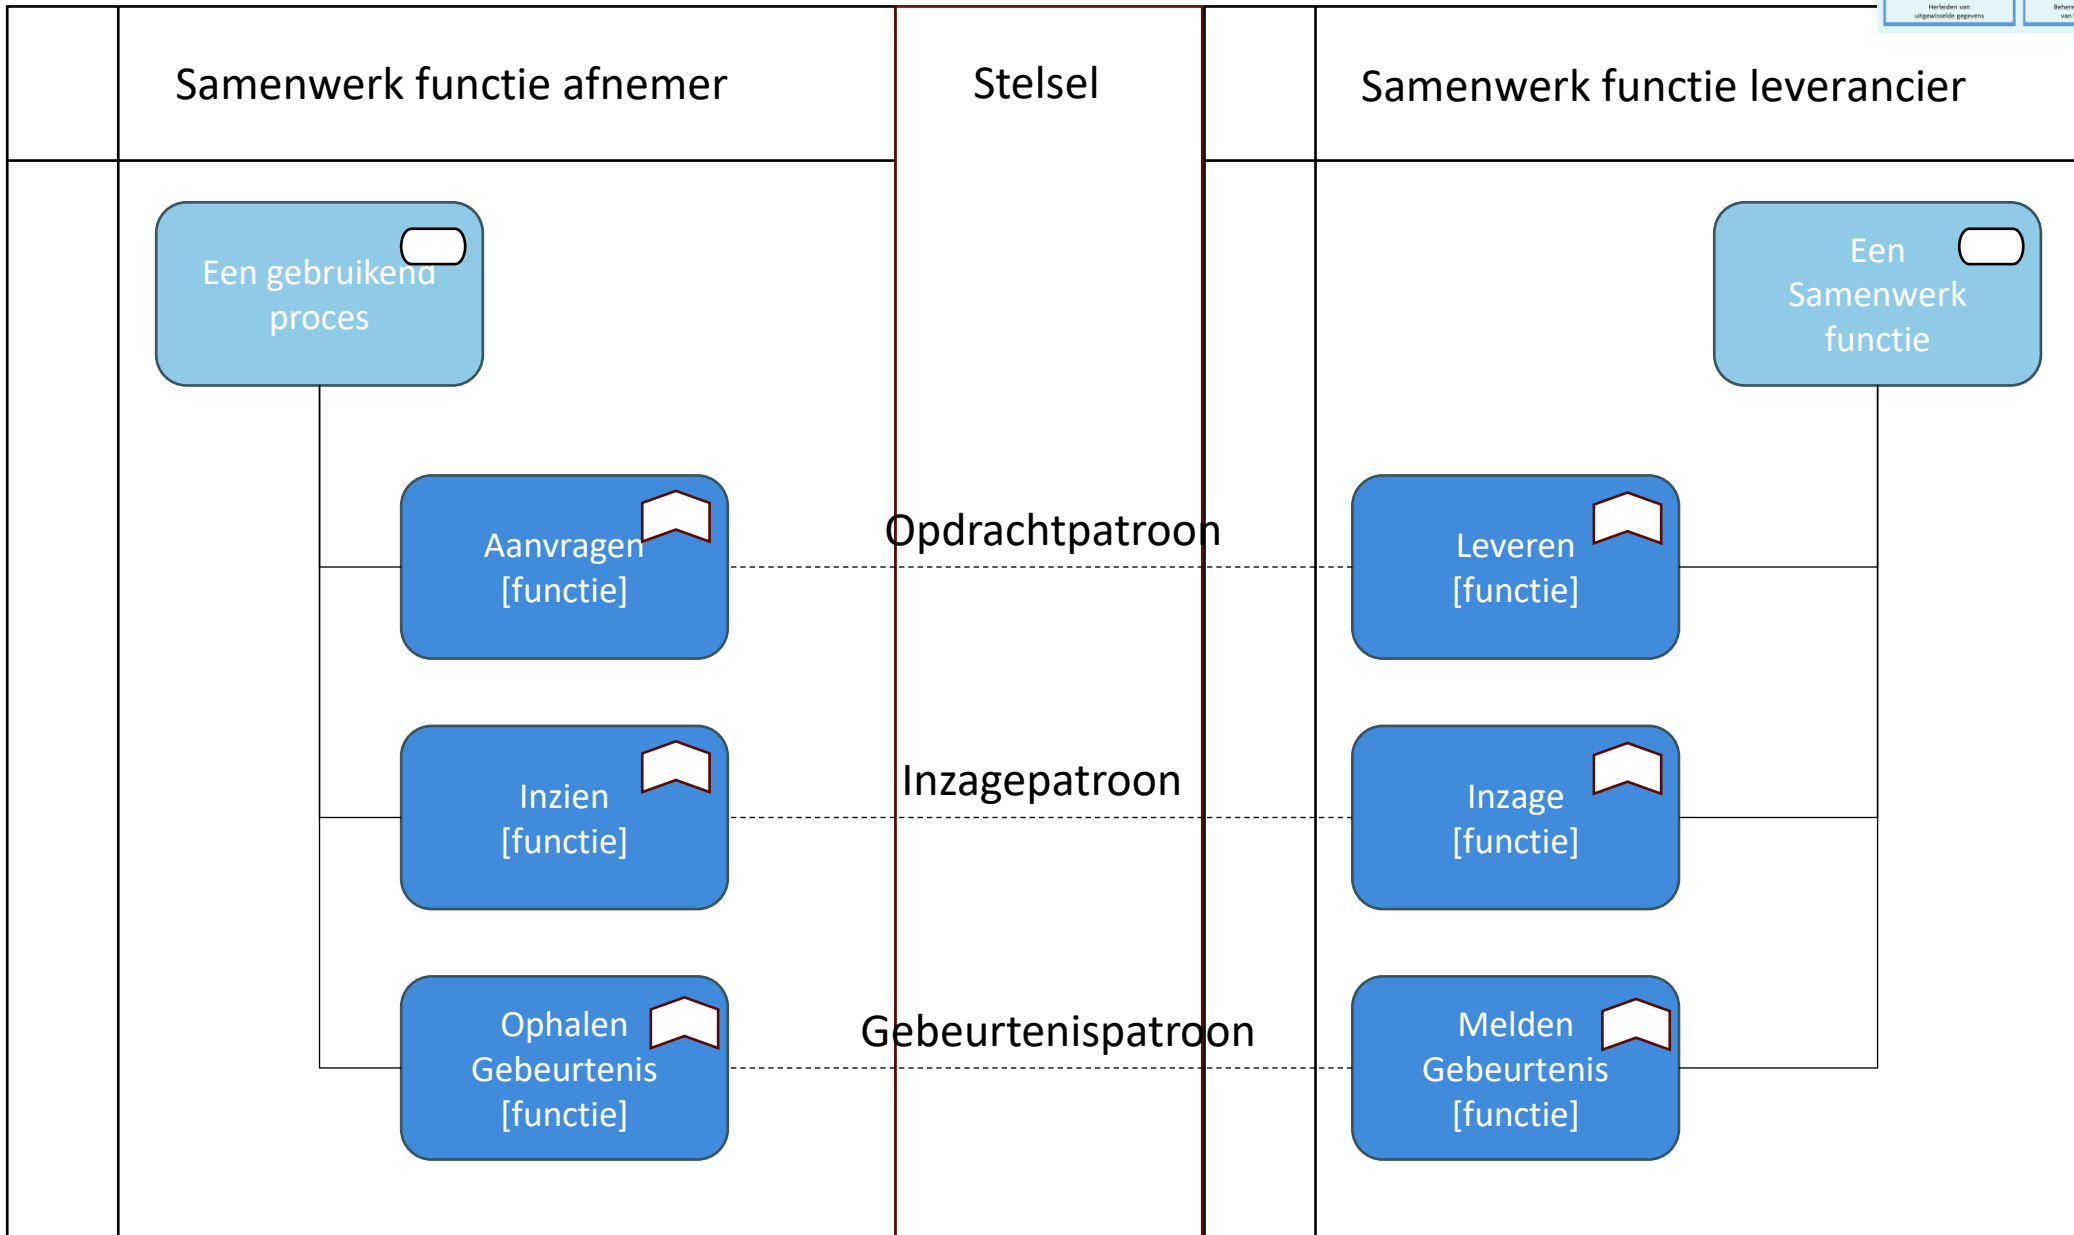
Samenwerk functie afnemer

Stelsel

Samenwerk functie leverancier

Een gebruikend proces

Een Samenwerk functie

Aanvragen [functie]

Opdrachtpatroon

Leveren [functie]

Inzien [functie]

Inzagepatroon

Inzage [functie]

Ophalen Gebeurtenis [functie]

Gebeurtenispatroon

Melden Gebeurtenis [functie]

Herleiden van uitgewisselde gegevens

Behe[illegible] van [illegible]